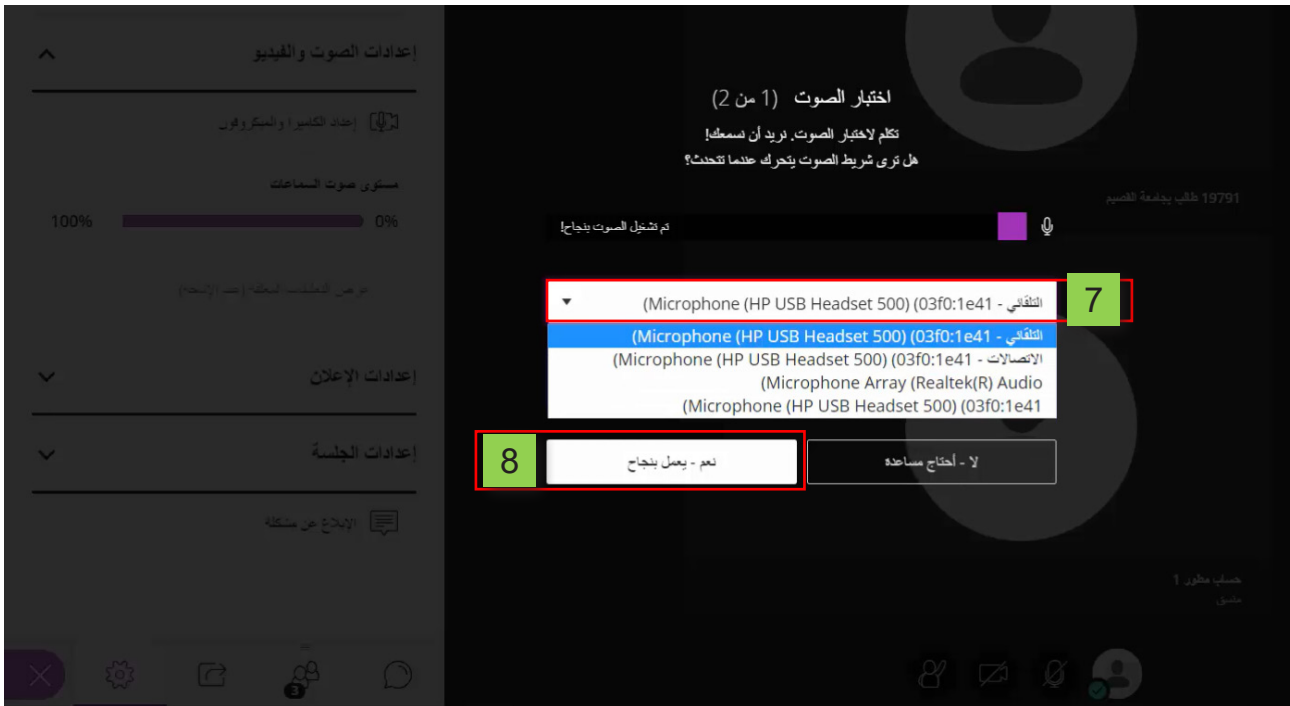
إعدادات الصوت والفيديو

إعداد الكاميرا والميكروفون

مستوى صوت السماعات

100%

0%

عرض التعليقات المغلقة (عند الإتاحة)

إعدادات الإعلان

إعدادات الجلسة

الإبلاغ عن مشكلة

3

اختبار الصوت (1 من 2)

تكلم لاختبار الصوت. نريد أن نسمعك!

هل ترى شريط الصوت يتحرك عندما تتحدث؟

19791 طالب بجامعة القصيم

تم تشغيل الصوت بنجاح!

التلقائي - (Microphone (HP USB Headset 500) (03f0:1e41

7

التلقائي - (Microphone (HP USB Headset 500) (03f0:1e41

الاتصالات - (Microphone (HP USB Headset 500) (03f0:1e41

(Microphone Array (Realtek(R) Audio

(Microphone (HP USB Headset 500) (03f0:1e41

8

نعم - يعمل بنجاح

لا - أحتاج مساعدة

حساب مطور 1

مشرف